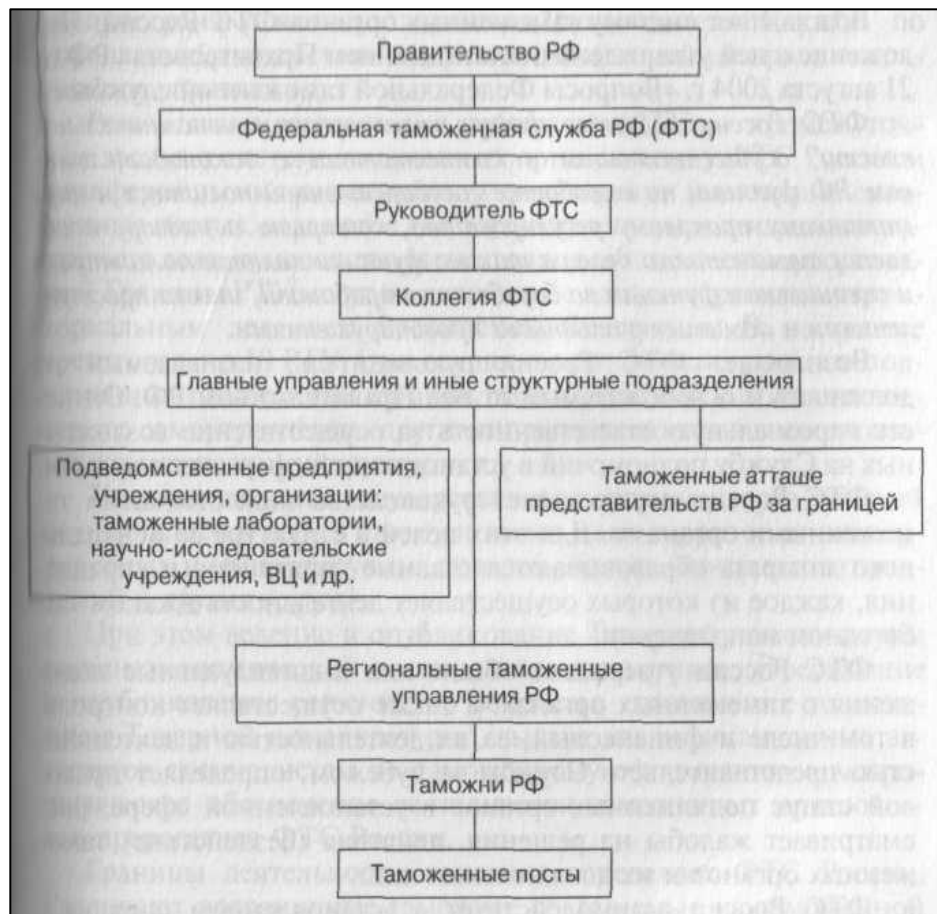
Правительство РФ

Федеральная таможенная служба РФ (ФТС)

Руководитель ФТС

Коллегия ФТС

Главные управления и иные структурные подразделения

Подведомственные предприятия, учреждения, организации: таможенные лаборатории, научно-исследовательские учреждения, ВЦ и др.

Таможенные атташе представительств РФ за границей

Региональные таможенные управления РФ

Таможни РФ

Таможенные посты